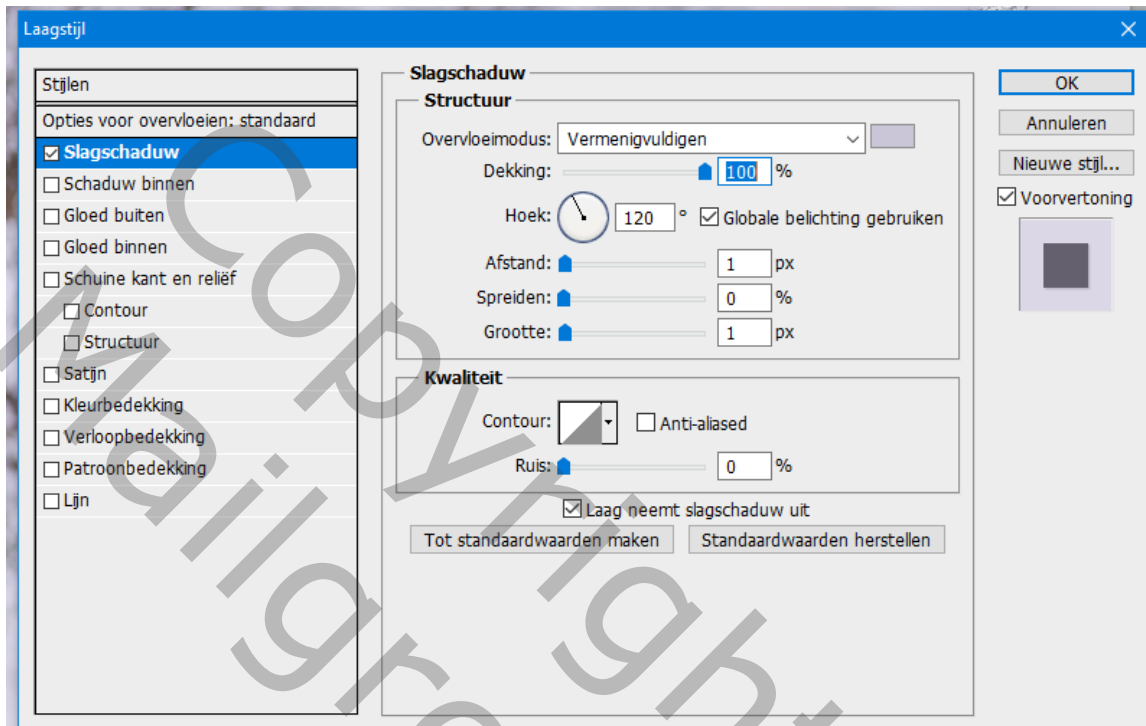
Laagstijl

Stijlen
Opties voor overvloeien: standaard
☑ Slagschaduw
☐ Schaduw binnen
☐ Gloed buiten
☐ Gloed binnen
☐ Schuine kant en reliëf
☐ Contour
☐ Structuur
☐ Satijn
☐ Kleurbedekking
☐ Verloopbedekking
☐ Patroonbedekking
☐ Lijn

Slagschaduw
Structuur
Overvloeimodus: Vermenigvuldigen
Dekking: 100 %
Hoek: 120 ° ☑ Globale belichting gebruiken
Afstand: 1 px
Spreiden: 0 %
Grootte: 1 px

Kwaliteit
Contour: ☐ Anti-aliased
Ruis: 0 %
☑ Laag neemt slagschaduw uit
Tot standaardwaarden maken
Standaardwaarden herstellen

OK
Annuleren
Nieuwe stijl...
☑ Voorvertoning

Copyright Mailgr